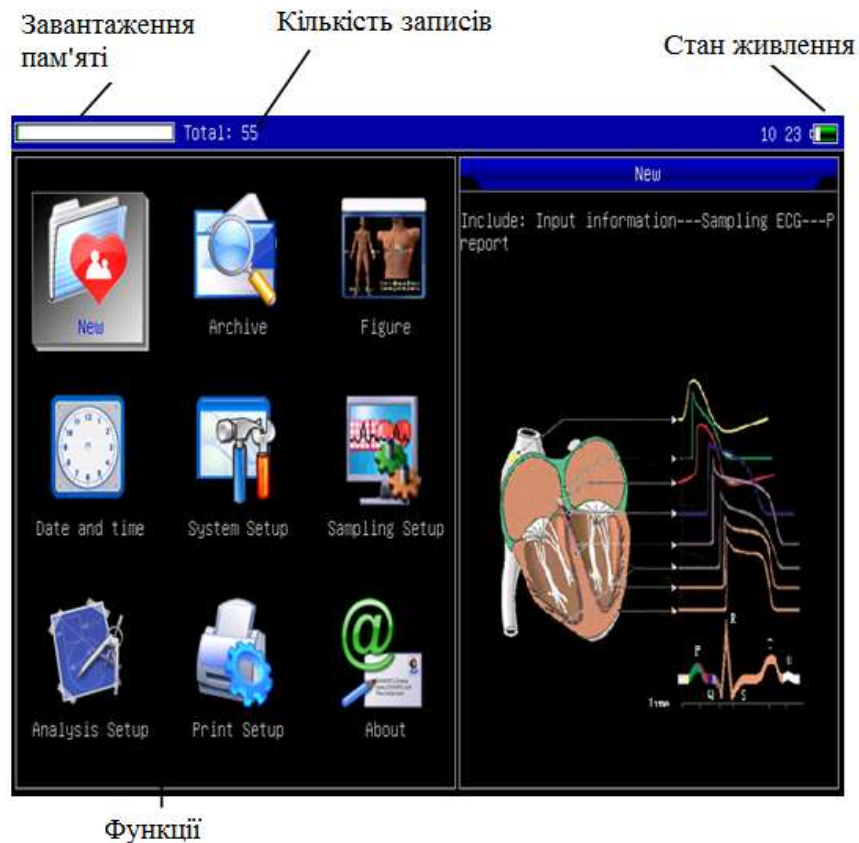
Завантаження пам'яті

Кількість записів

Стан живлення

Total: 55

10 23

New

Include: Input information---Sampling ECG---P report

New

Archive

Figure

Date and time

System Setup

Sampling Setup

Analysis Setup

Print Setup

About

P

R

Q

S

T

U

Функції